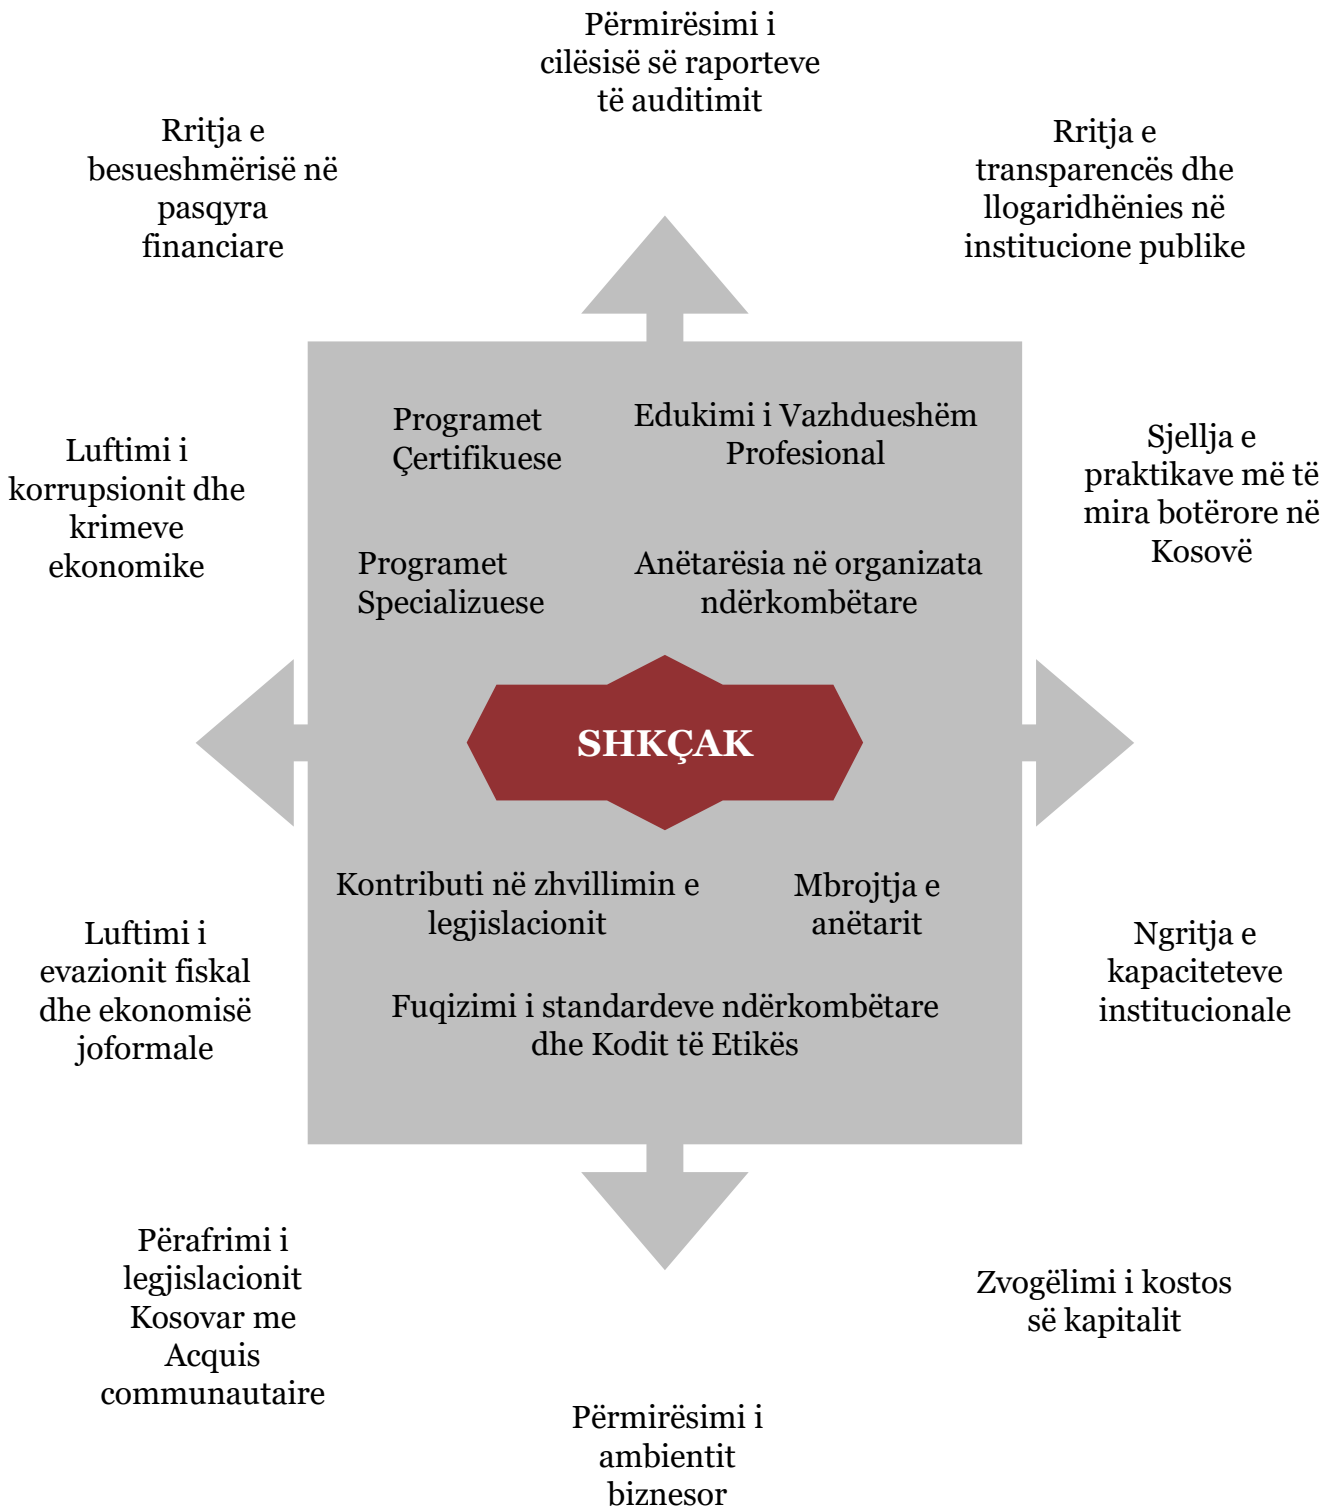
Përmirësimi i cilësisë së raporteve të auditimit

Rritja e besueshmërisë në pasqyra financiare

Rritja e transparencës dhe llogaridhënies në institucione publike

Programet Çertifikuese

Edukimi i Vazhdueshëm Profesional

Luftimi i korrupsionit dhe krimeve ekonomike

Sjellja e praktikave më të mira botërore në Kosovë

Programet Specializuese

Anëtarësia në organizata ndërkombëtare

SHKÇAK

Kontributi në zhvillimin e legjislacionit

Mbrojtja e anëtarit

Luftimi i evazionit fiskal dhe ekonomisë joformale

Ngritja e kapaciteteve institucionale

Fuqizimi i standardeve ndërkombëtare dhe Kodit të Etikës

Përafrimi i legjislacionit Kosovar me Acquis communautaire

Zvogëlimi i kostos së kapitalit

Përmirësimi i ambientit biznesor